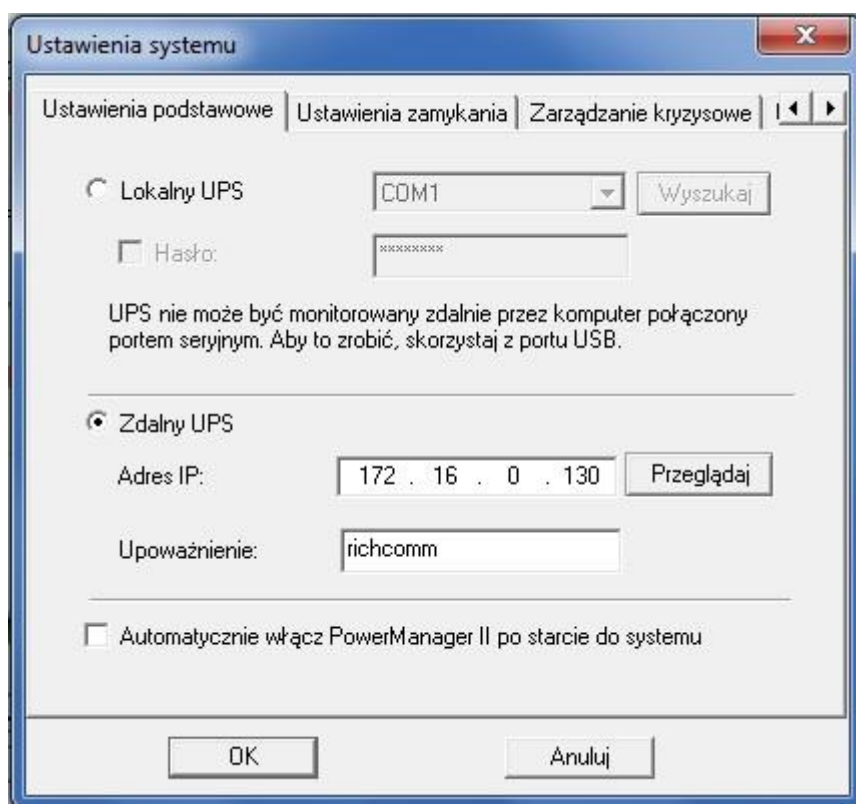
Ustawienia systemu

X

Ustawienia podstawowe | Ustawienia zamykania | Zarządzanie kryzysowe

Lokalny UPS

COM1

Wyszukaj

Hasło:

********

UPS nie może być monitorowany zdalnie przez komputer połączony portem seryjnym. Aby to zrobić, skorzystaj z portu USB.

Zdalny UPS

Adres IP:

172 . 16 . 0 . 130

Przeglądaj

Upoważnienie:

richcomm

Automatycznie włącz PowerManager II po starcie do systemu

OK

Anuluj